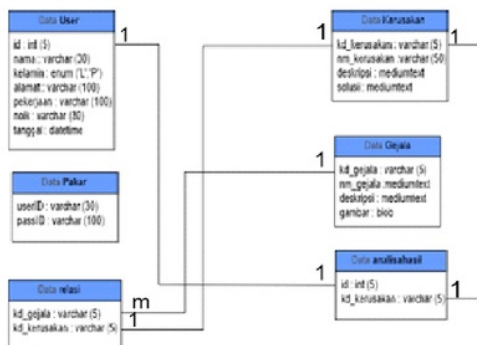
Data User
id : int (5)
nama : varchar (30)
kelamin : enum ('L','P')
alamat : varchar (100)
pekerjaan : varchar (100)
noik : varchar (80)
tanggal : datetime

Data Pakar
userID : varchar (30)
passID : varchar (100)

Data relasi
kd_gejala : varchar (5)
kd_kerusakan : varchar (5)

Data Kerusakan
kd_kerusakan : varchar (5)
nm_kerusakan : varchar (50
deskripsi : mediumtext
solusi : mediumtext

Data Gejala
kd_gejala : varchar (5)
nm_gejala : mediumtext
deskripsi : mediumtext
gambar : blob

Data analisahasil
id : int (5)
kd_kerusakan : varchar (5)

1
1
1
1
1
1
m
1